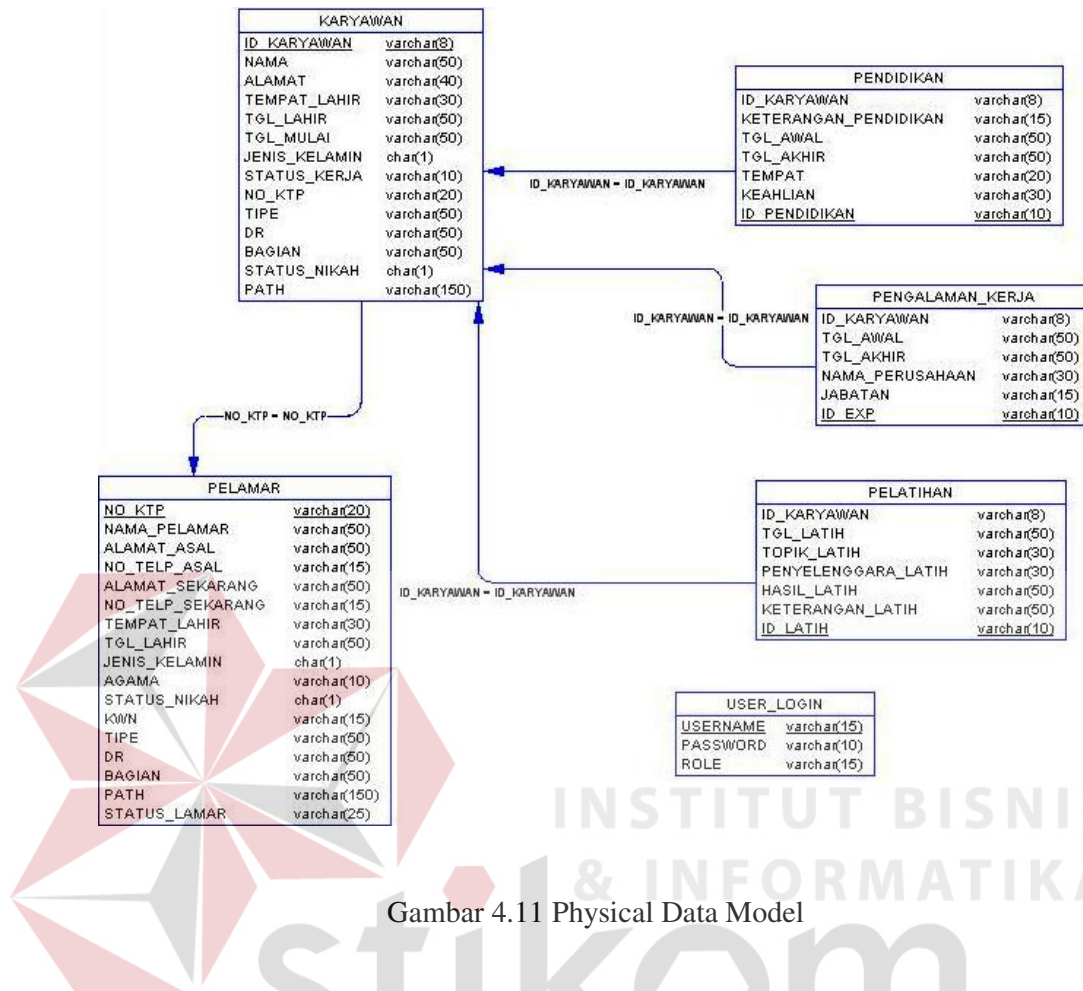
| KARYAWAN | |
|---|---|
| ID_KARYAWAN | varchar(8) |
| NAMA | varchar(50) |
| ALAMAT | varchar(40) |
| TEMPAT_LAHIR | varchar(30) |
| TGL_LAHIR | varchar(50) |
| TGL_MULAI | varchar(50) |
| JENIS_KELAMIN | char(1) |
| STATUS_KERJA | varchar(10) |
| NO_KTP | varchar(20) |
| TIPE | varchar(50) |
| DR | varchar(50) |
| BAGIAN | varchar(50) |
| STATUS_NIKAH | char(1) |
| PATH | varchar(150) |

| PENDIDIKAN | |
|---|---|
| ID_KARYAWAN | varchar(8) |
| KETERANGAN_PENDIDIKAN | varchar(15) |
| TGL_AWAL | varchar(50) |
| TGL_AKHIR | varchar(50) |
| TEMPAT | varchar(20) |
| KEAHLIAN | varchar(30) |
| ID_PENDIDIKAN | varchar(10) |

ID_KARYAWAN = ID_KARYAWAN

ID_KARYAWAN = ID_KARYAWAN

| PENGALAMAN_KERJA | |
|---|---|
| ID_KARYAWAN | varchar(8) |
| TGL_AWAL | varchar(50) |
| TGL_AKHIR | varchar(50) |
| NAMA_PERUSAHAAN | varchar(30) |
| JABATAN | varchar(15) |
| ID_EXP | varchar(10) |

NO_KTP = NO_KTP

| PELAMAR | |
|---|---|
| NO_KTP | varchar(20) |
| NAMA_PELAMAR | varchar(50) |
| ALAMAT_ASAL | varchar(50) |
| NO_TELP_ASAL | varchar(15) |
| ALAMAT_SEKARANG | varchar(50) |
| NO_TELP_SEKARANG | varchar(15) |
| TEMPAT_LAHIR | varchar(30) |
| TGL_LAHIR | varchar(50) |
| JENIS_KELAMIN | char(1) |
| AGAMA | varchar(10) |
| STATUS_NIKAH | char(1) |
| KWN | varchar(15) |
| TIPE | varchar(50) |
| DR | varchar(50) |
| BAGIAN | varchar(50) |
| PATH | varchar(150) |
| STATUS_LAMAR | varchar(25) |

ID_KARYAWAN = ID_KARYAWAN

| PELATIHAN | |
|---|---|
| ID_KARYAWAN | varchar(8) |
| TGL_LATIH | varchar(50) |
| TOPIK_LATIH | varchar(30) |
| PENYELENGGARA_LATIH | varchar(30) |
| HASIL_LATIH | varchar(50) |
| KETERANGAN_LATIH | varchar(50) |
| ID_LATIH | varchar(10) |

| USER_LOGIN | |
|---|---|
| USERNAME | varchar(15) |
| PASSWORD | varchar(10) |
| ROLE | varchar(15) |

INSTITUT BISNIS & INFORMATIKA

Gambar 4.11 Physical Data Model

stikom